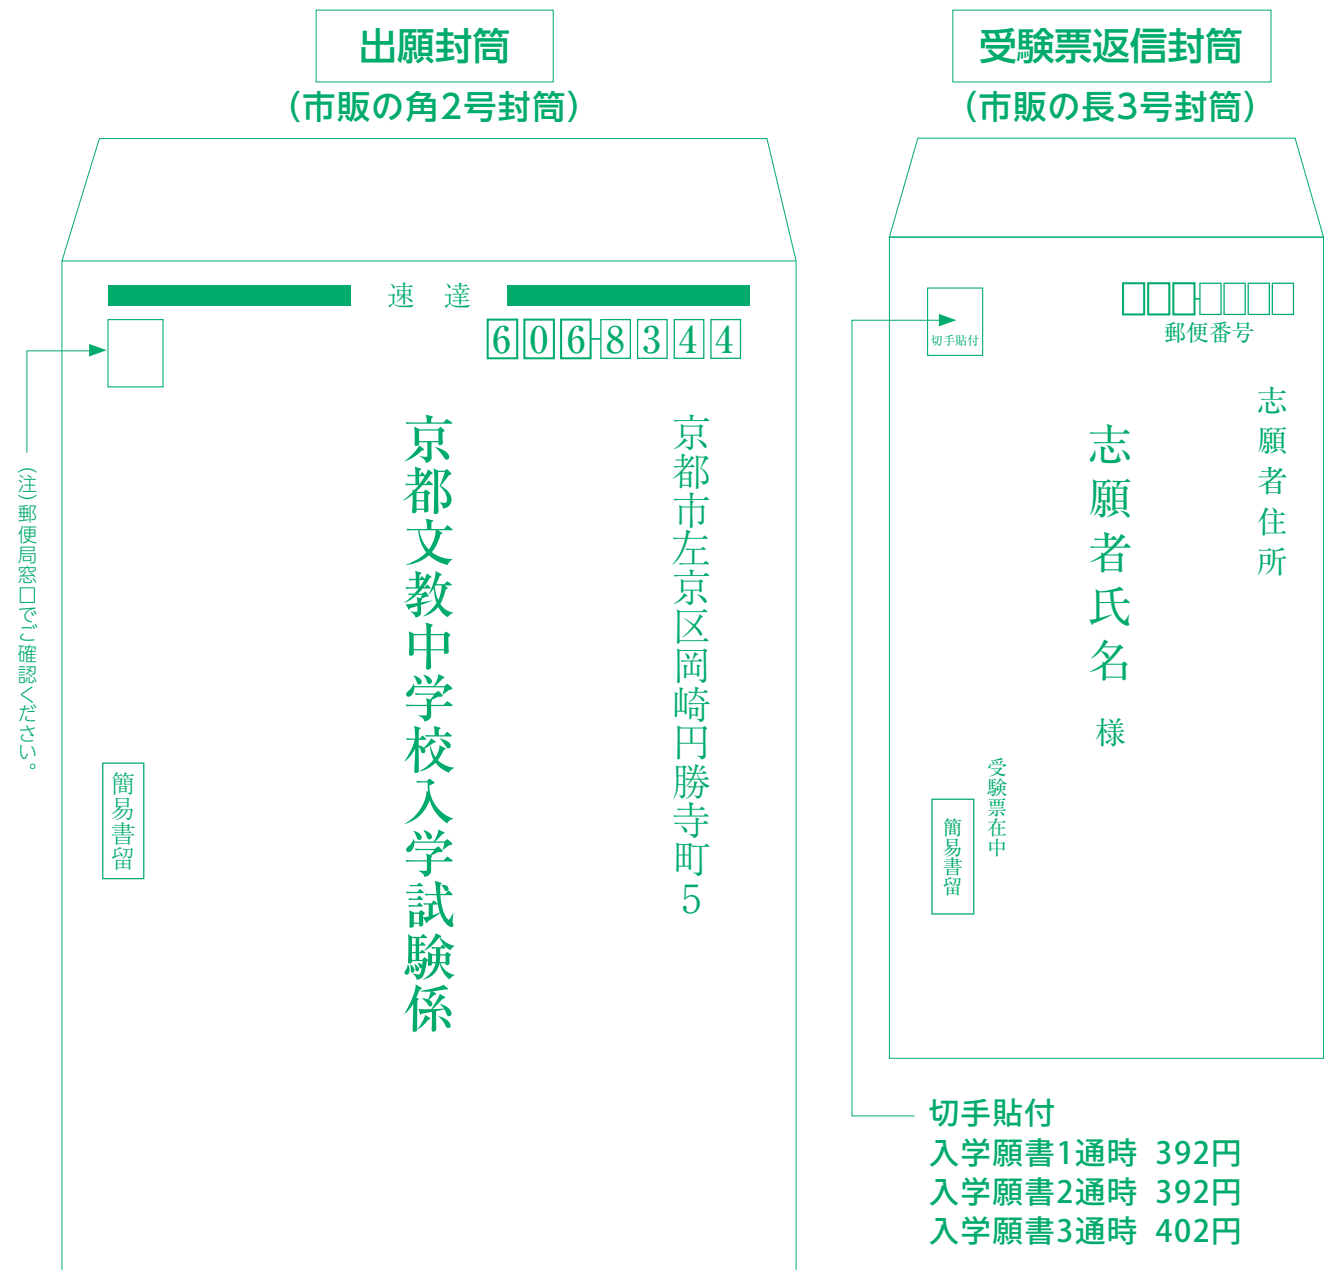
出願封筒
（市販の角2号封筒）

速達

606-8344

京都市左京区岡崎円勝寺町5

京都文教中学校入学試験係

（注）郵便局窓口でご確認ください。

簡易書留

受験票返信封筒
（市販の長3号封筒）

切手貼付

郵便番号

志願者住所

志願者氏名

様

受験票在中

簡易書留

切手貼付
入学願書1通時 392円
入学願書2通時 392円
入学願書3通時 402円